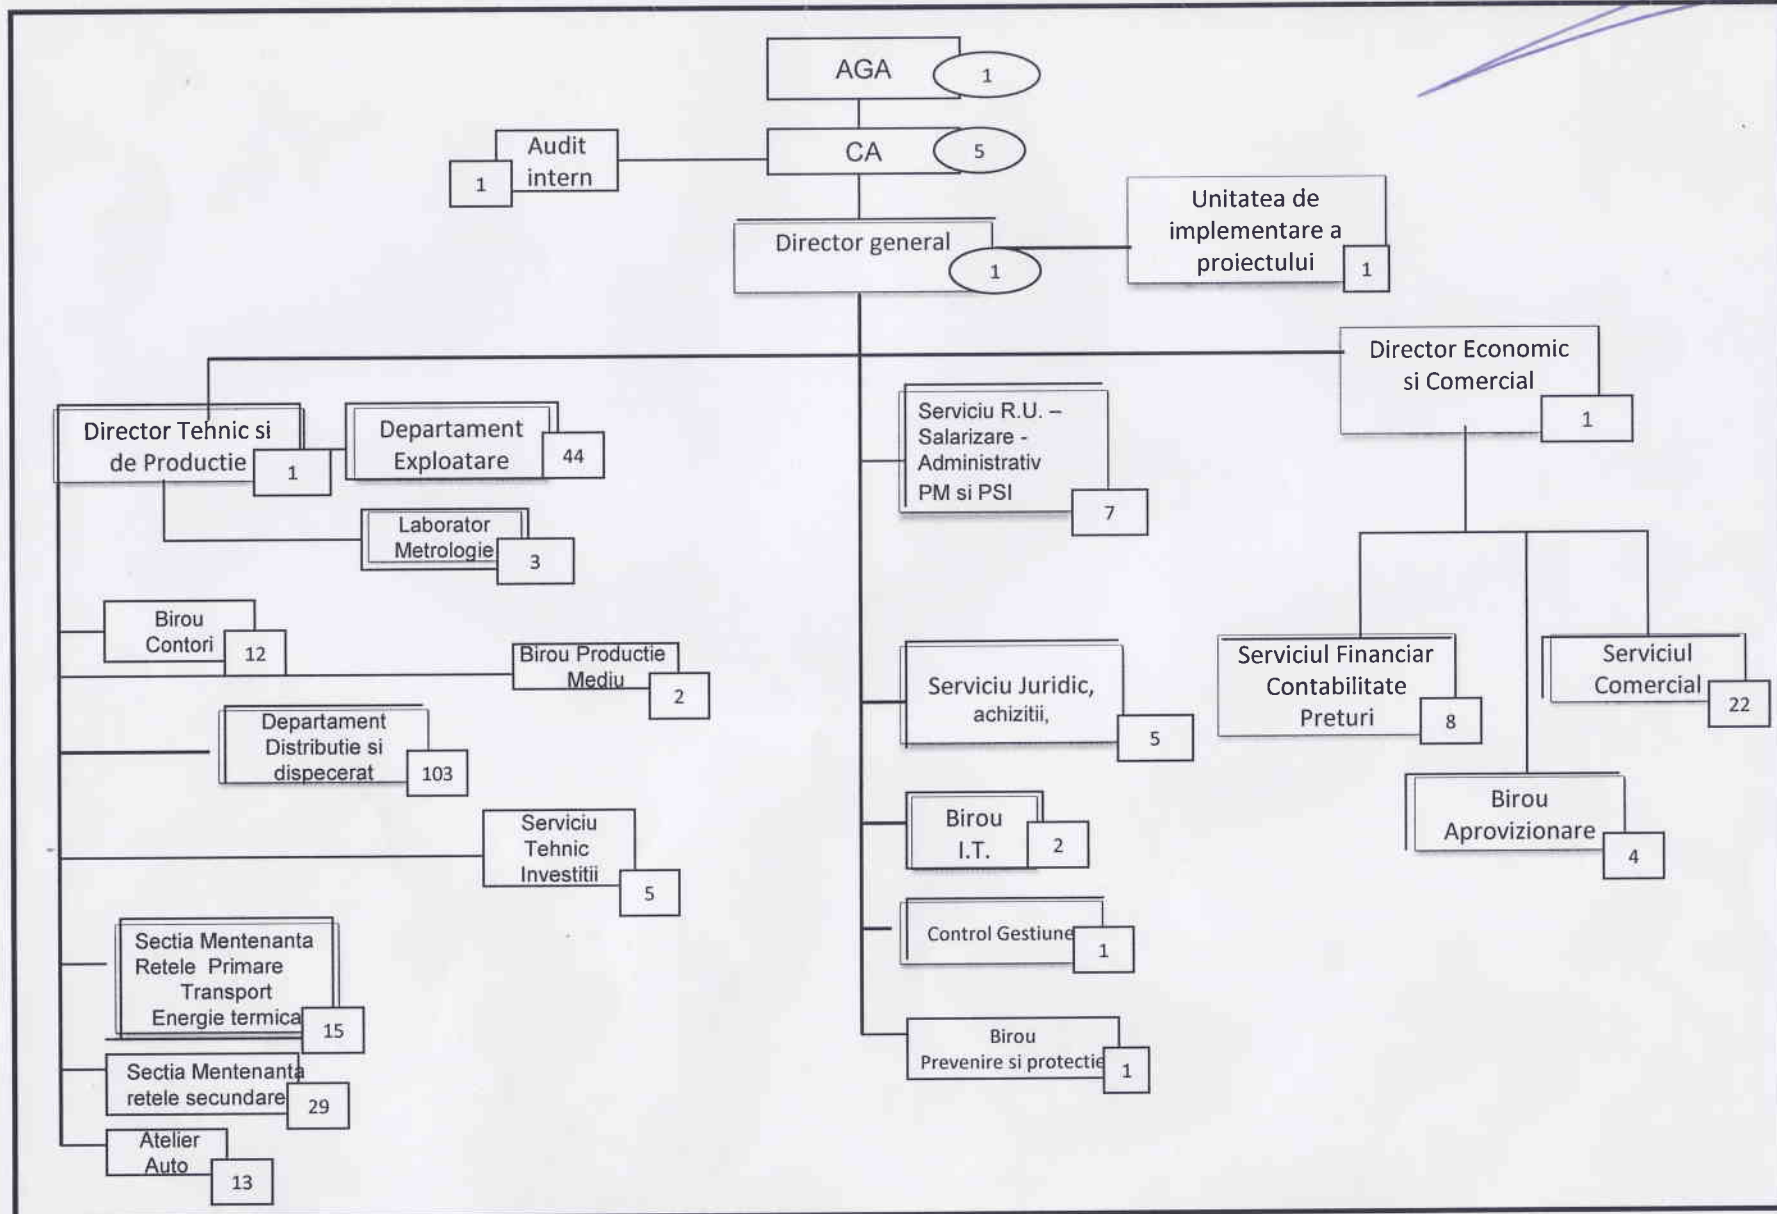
AGA 1

CA 5

Audit intern 1

Director general 1

Unitatea de implementare a proiectului 1

Director Economic si Comercial 1

Director Tehnic si de Productie 1

Departament Exploatare 44

Laborator Metrologie 3

Serviciu R.U. – Salarizare - Administrativ PM si PSI 7

Birou Contori 12

Birou Productie Mediu 2

Departament Distributie si dispecerat 103

Serviciu Tehnic Investitii 5

Sectia Mentenanta Retele Primare Transport Energie termica 15

Sectia Mentenanta retele secundare 29

Atelier Auto 13

Serviciu Juridic, achizitii, 5

Birou I.T. 2

Control Gestiune 1

Birou Prevenire si protectie 1

Serviciul Financiar Contabilitate Preturi 8

Serviciul Comercial 22

Birou Aprovizionare 4